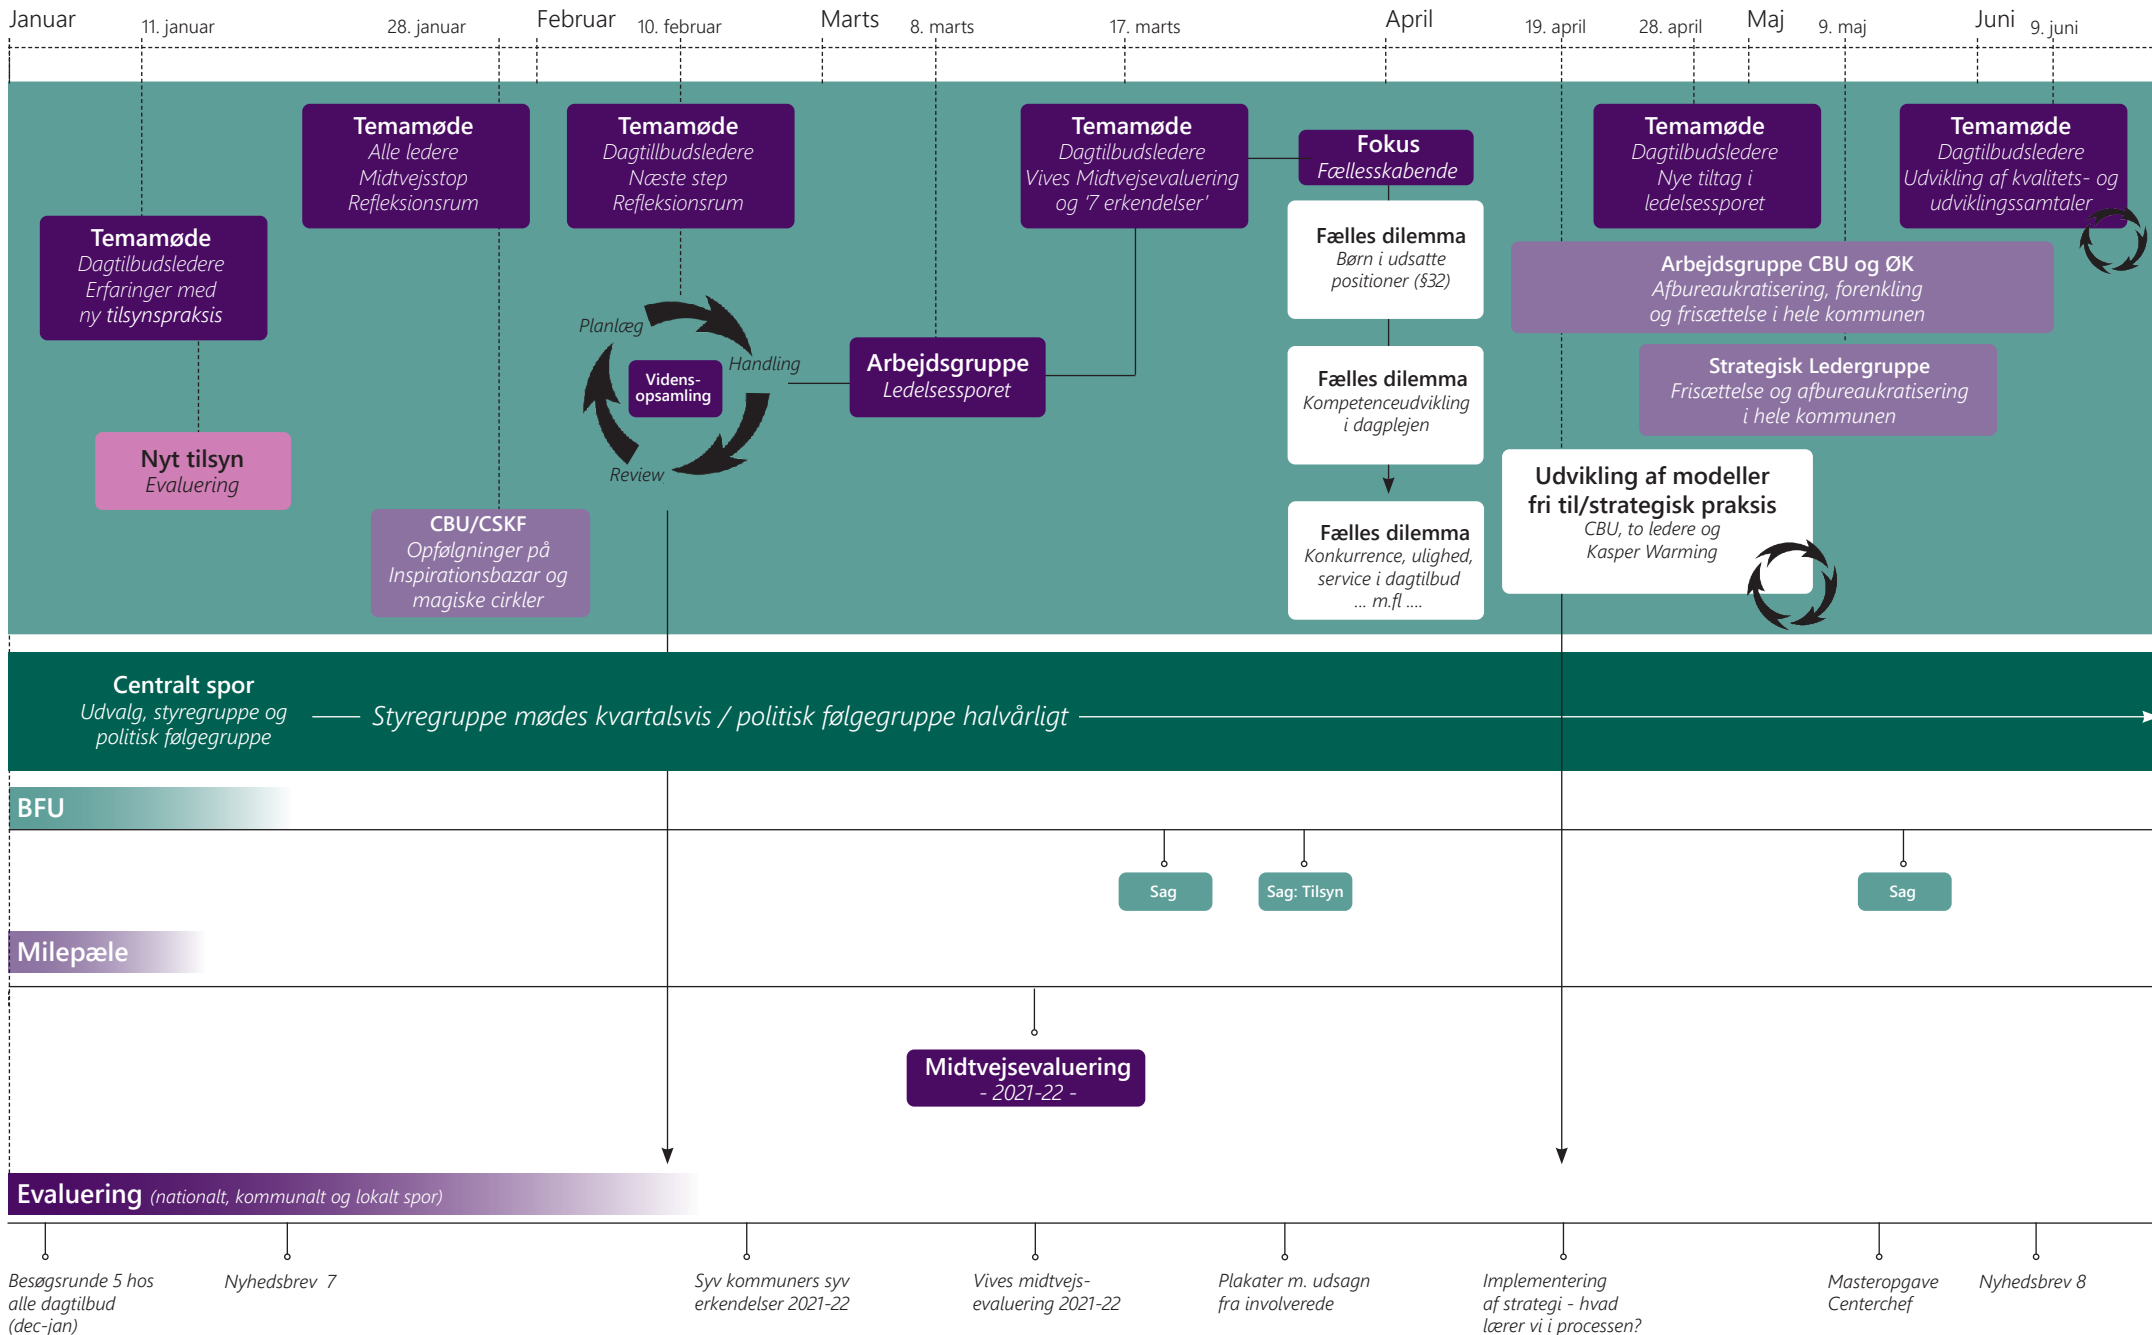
Januar 11. januar 28. januar Februar 10. februar Marts 8. marts 17. marts April 19. april 28. april Maj 9. maj Juni 9. juni

Temamøde
Alle ledere
Midtvejsstop
Refleksionsrum

Temamøde
Dagtillbudsledere
Næste step
Refleksionsrum

Temamøde
Dagtilbudsledere
Vives Midtvejsevaluering
og '7 erkendelser'

Fokus
Fællesskabende

Temamøde
Dagtilbudsledere
Nye tiltag i
ledelsessporet

Temamøde
Dagtilbudsledere
Udvikling af kvalitets- og
udviklingssamtaler

Temamøde
Dagtilbudsledere
Erfaringer med
ny tilsynspraksis

Fælles dilemma
Børn i udsatte
positioner (§32)

Arbejdsgruppe CBU og ØK
Afbureaukratisering, forenkling
og frisættelse i hele kommunen

Planlæg
Handling
Videns-
opsamling
Review

Arbejdsgruppe
Ledelsessporet

Fælles dilemma
Kompetenceudvikling
i dagplejen

Strategisk Ledergruppe
Frisættelse og afbureaukratisering
i hele kommunen

Nyt tilsyn
Evaluering

Udvikling af modeller
fri til/strategisk praksis
CBU, to ledere og
Kasper Warming

CBU/CSKF
Opfølgninger på
Inspirationsbazar og
magiske cirkler

Fælles dilemma
Konkurrence, ulighed,
service i dagtilbud
... m.fl ....

Centralt spor
Udvalg, styregruppe og
politisk følgegruppe

Styregruppe mødes kvartalsvis / politisk følgegruppe halvårligt

BFU

Sag Sag: Tilsyn Sag

Milepæle

Midtvejsevaluering
- 2021-22 -

Evaluering (nationalt, kommunalt og lokalt spor)

Besøgsrunde 5 hos alle dagtilbud (dec-jan)

Nyhedsbrev 7

Syv kommuners syv erkendelser 2021-22

Vives midtvejs-evaluering 2021-22

Plakater m. udsagn fra involverede

Implementering af strategi - hvad lærer vi i processen?

Masteropgave Centerchef

Nyhedsbrev 8